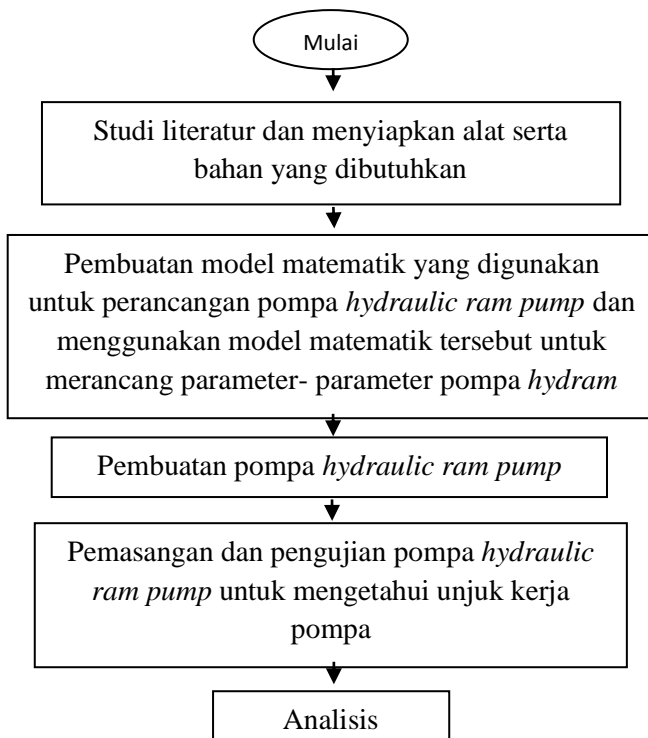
Mulai

Studi literatur dan menyiapkan alat serta bahan yang dibutuhkan

Pembuatan model matematik yang digunakan untuk perancangan pompa *hydraulic ram pump* dan menggunakan model matematik tersebut untuk merancang parameter- parameter pompa *hydram*

Pembuatan pompa *hydraulic ram pump*

Pemasangan dan pengujian pompa *hydraulic ram pump* untuk mengetahui unjuk kerja pompa

Analisis